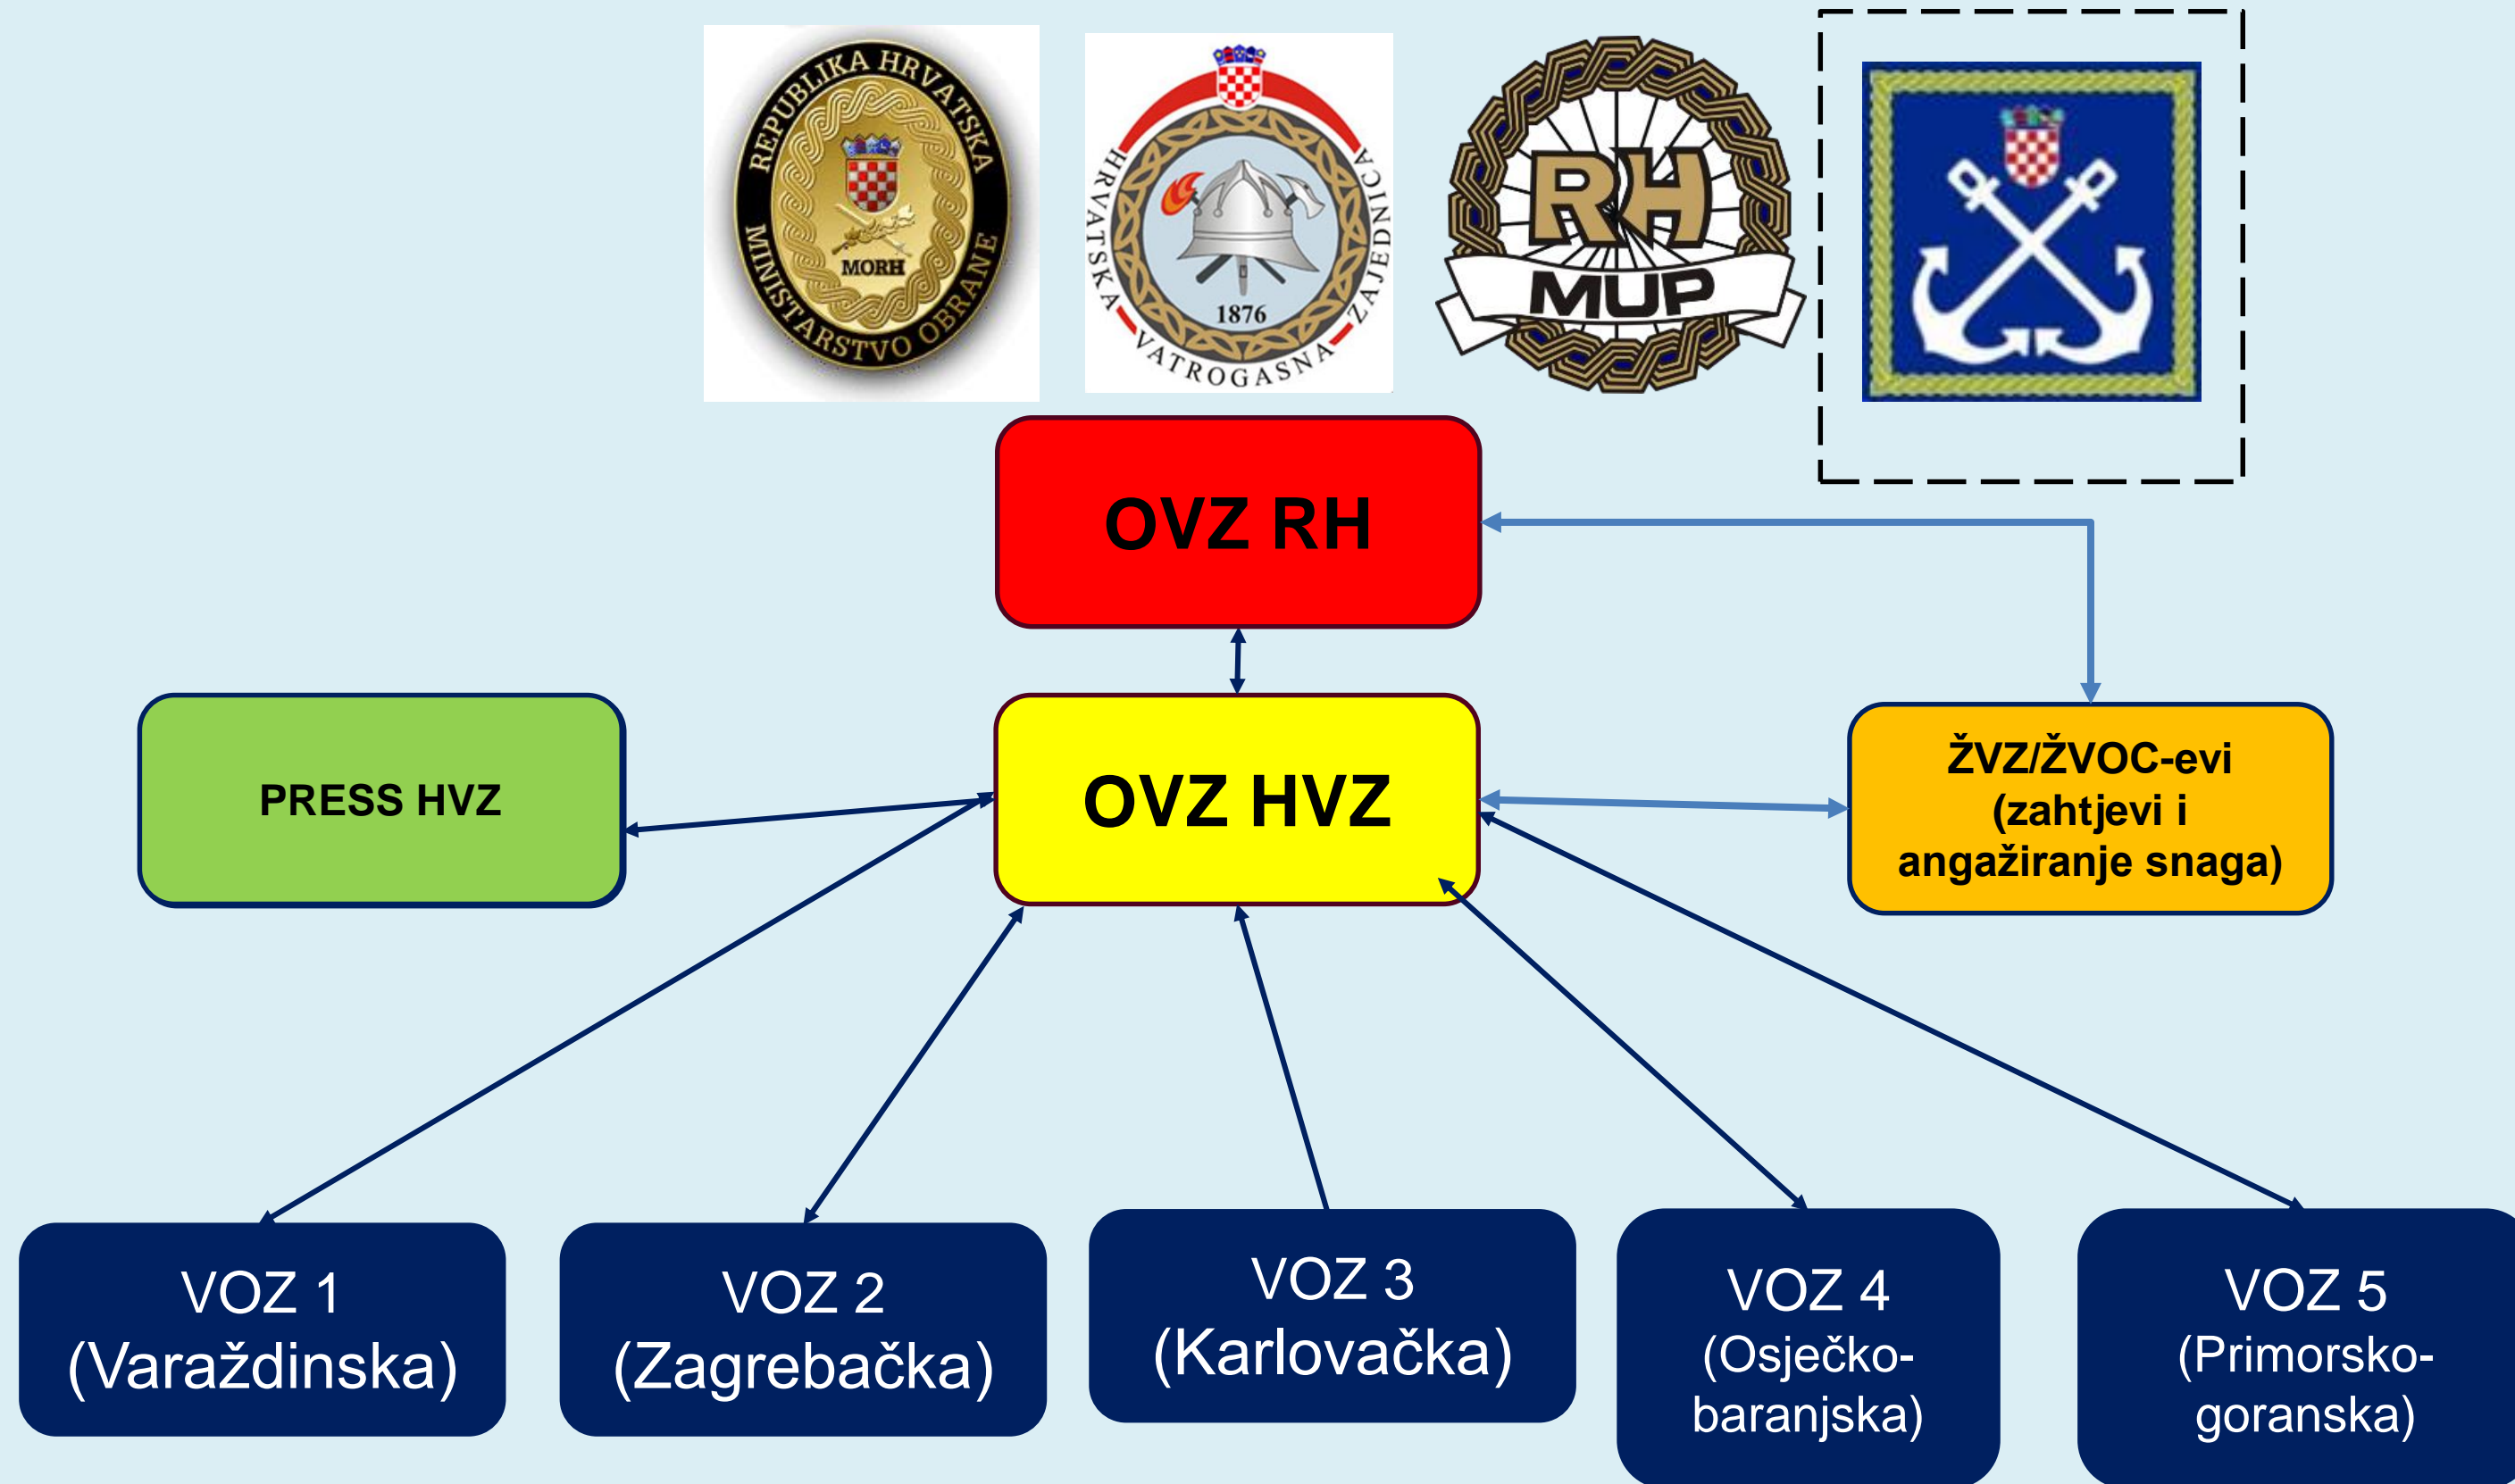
REPUBLIKA HRVATSKA
MINISTARSTVO OBRANE
MORH

HRVATSKA VATROGASNA ZAJEDNICA
1876

RH
MUP

OVZ RH

PRESS HVZ

OVZ HVZ

ŽVZ/ŽVOC-evi (zahtjevi i angažiranje snaga)

VOZ 1 (Varaždinska)

VOZ 2 (Zagrebačka)

VOZ 3 (Karlovačka)

VOZ 4 (Osječko-baranjska)

VOZ 5 (Primorsko-goranska)